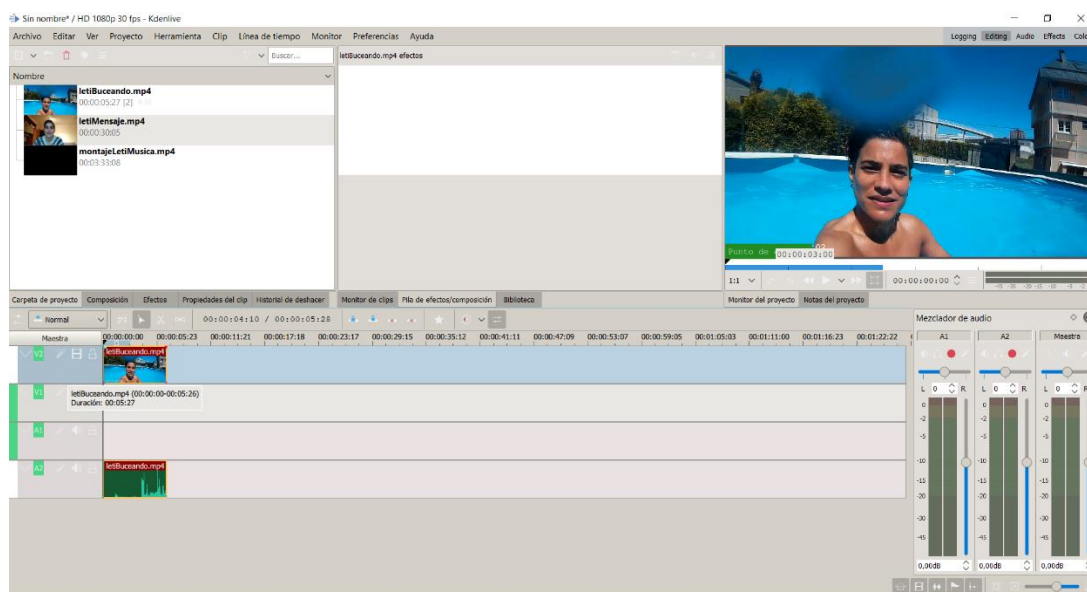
Sin nombre* / HD 1080p 30 fps - Kdenlive

Archivo Editar Ver Proyecto Herramienta Clip Línea de tiempo Monitor Preferencias Ayuda

Logging Editing Audio Effects Col

Buscar...

letiBuceando.mp4 efectos

Nombre

letiBuceando.mp4
00:00:05:27 [2]

letiMensaje.mp4
00:00:30:05

montajeLetiMusica.mp4
00:03:33:08

Punto de 00:00:03:00

1:1

00:00:00:00

Carpeta de proyecto Composición Efectos Propiedades del clip Historial de deshacer

Monitor de clips Pila de efectos/composición Biblioteca

Monitor del proyecto Notas del proyecto

Normal

00:00:04:10 / 00:00:05:28

Mezclador de audio

Maestra

00:00:00:00 00:00:05:23 00:00:11:21 00:00:17:18 00:00:23:17 00:00:29:15 00:00:35:12 00:00:41:11 00:00:47:09 00:00:53:07 00:00:59:05 00:01:05:03 00:01:11:00 00:01:16:23 00:01:22:22

V2

letiBuceando.mp4

V1

letiBuceando.mp4 (00:00:00-00:05:26)
Duración: 00:05:27

A1

A2

letiBuceando.mp4

A1 A2 Maestra

L 0 R L 0 R L 0 R

0 -2 -5 -10 -15 -20 -30 -45

0,00dB 0,00dB 0,00dB